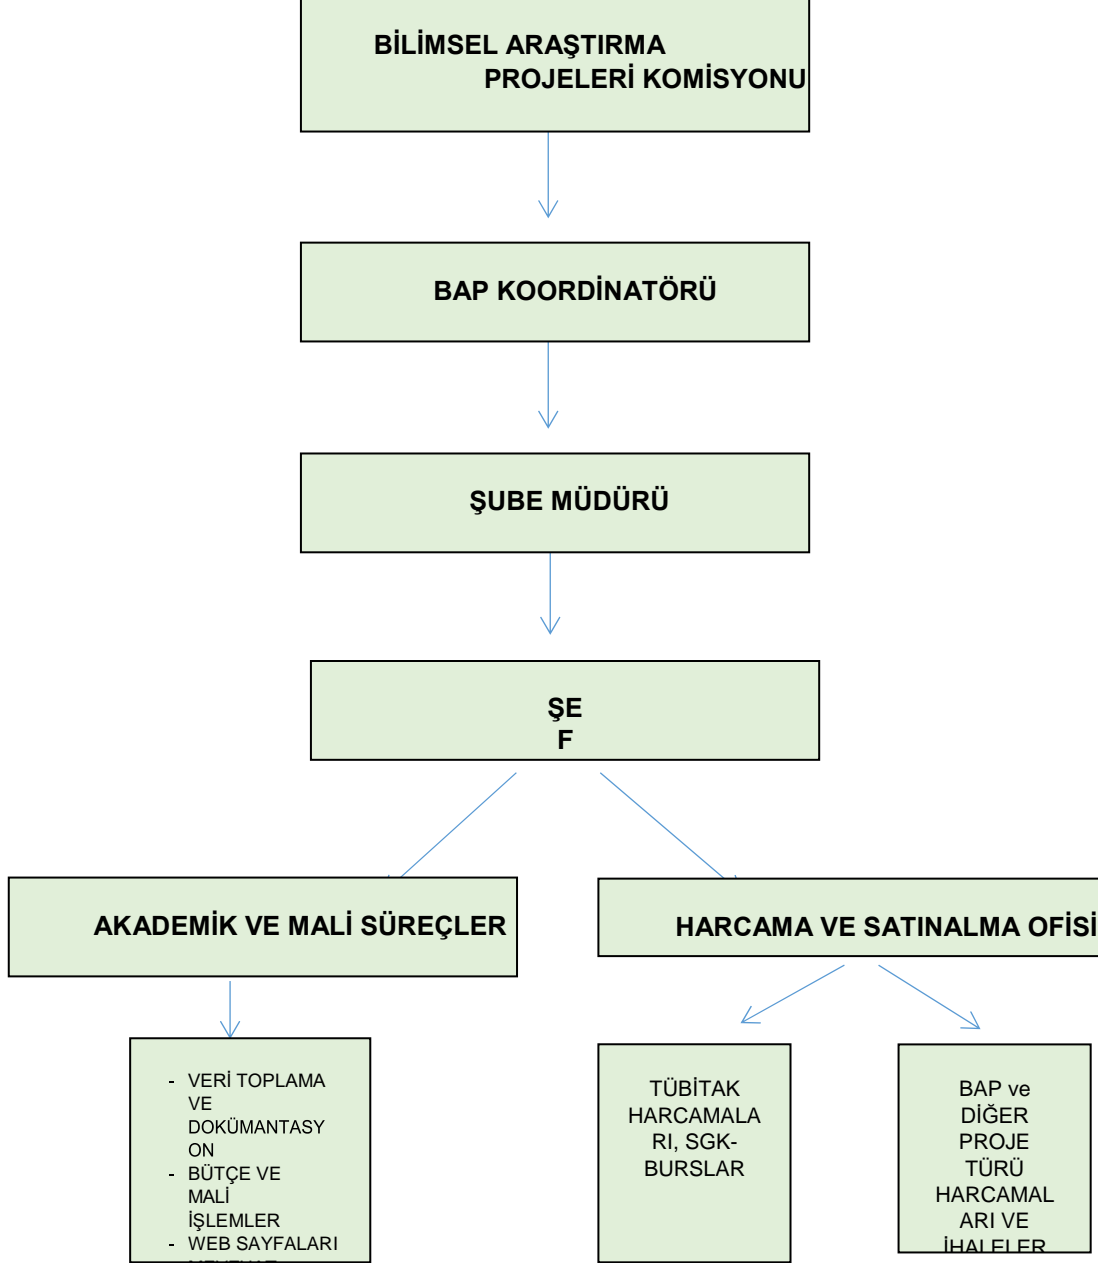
BİLİMSEL ARAŞTIRMA PROJELERİ KOMİSYONU

BAP KOORDİNATÖRÜ

ŞUBE MÜDÜRÜ

ŞEF

AKADEMİK VE MALİ SÜREÇLER

HARCAMA VE SATINALMA OFİSİ

- VERİ TOPLAMA VE DOKÜMANTASYON
- BÜTÇE VE MALİ İŞLEMLER
- WEB SAYFALARI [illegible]

TÜBİTAK HARCAMALARI, SGK-BURSLAR

BAP ve DİĞER PROJE TÜRÜ HARCAMALARI VE İHALELER